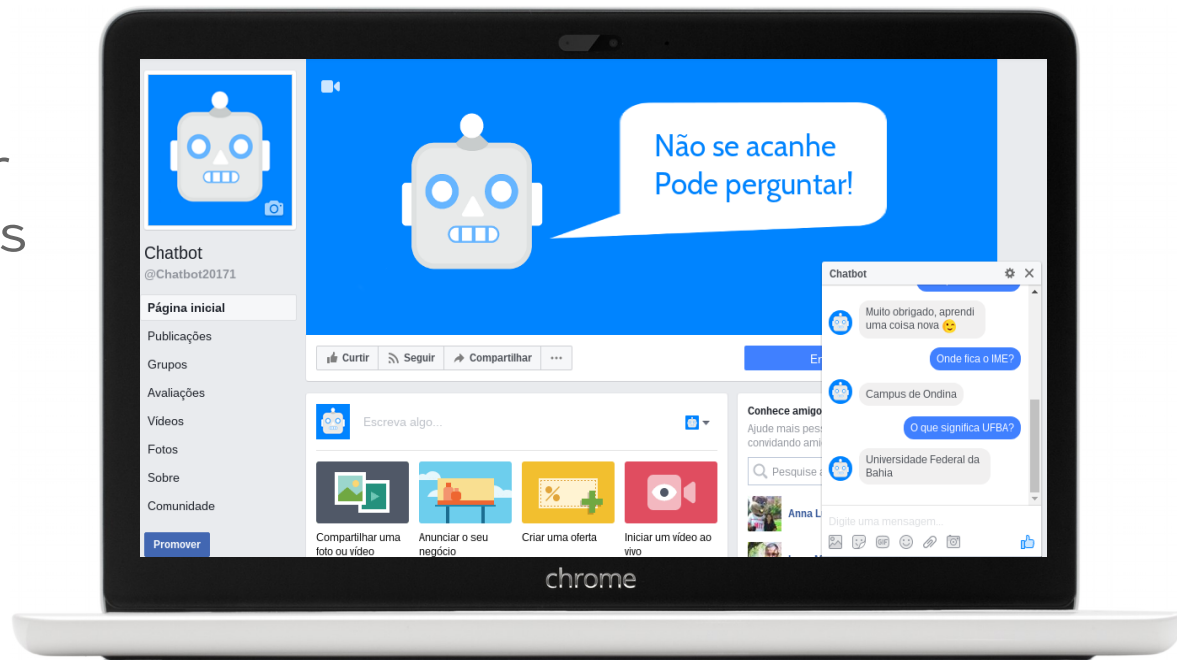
r

s

Não se acanhe
Pode perguntar!

Chatbot
@Chatbot20171

Página inicial
Publicações
Grupos
Avaliações
Vídeos
Fotos
Sobre
Comunidade

Promover

Curtir
Seguir
Compartilhar
...

En

Escreva algo...

Compartilhar uma foto ou vídeo
Anunciar o seu negócio
Criar uma oferta
Iniciar um vídeo ao vivo

Conhece amig
Ajude mais pess
convidando ami

Pesquise a

Anna L

Chatbot

Muito obrigado, aprendi uma coisa nova

Onde fica o IME?

Campus de Ondina

O que significa UFBA?

Universidade Federal da Bahia

Digite uma mensagem...

chrome